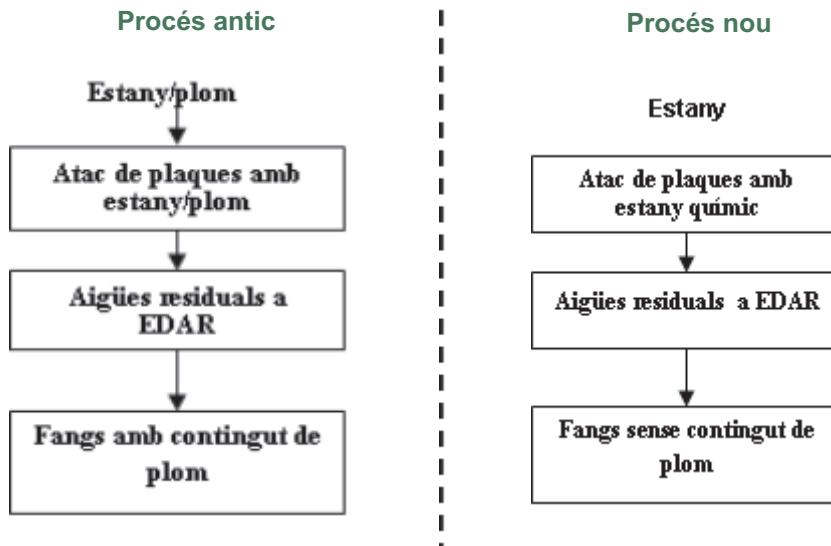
Procés antic

Estany/plom

Atac de plaques amb estany/plom

Aigües residuals a EDAR

Fangs amb contingut de plom

Procés nou

Estany

Atac de plaques amb estany químic

Aigües residuals a EDAR

Fangs sense contingut de plom